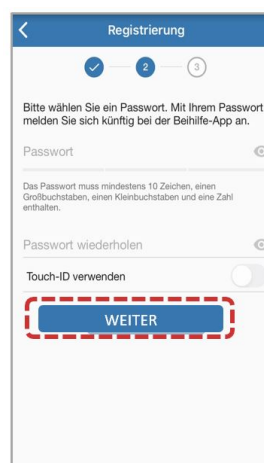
Registrierung

2

3

Bitte wählen Sie ein Passwort. Mit Ihrem Passwort melden Sie sich künftig bei der Beihilfe-App an.

Passwort

Das Passwort muss mindestens 10 Zeichen, einen Großbuchstaben, einen Kleinbuchstaben und eine Zahl enthalten.

Passwort wiederholen

Touch-ID verwenden

WEITER